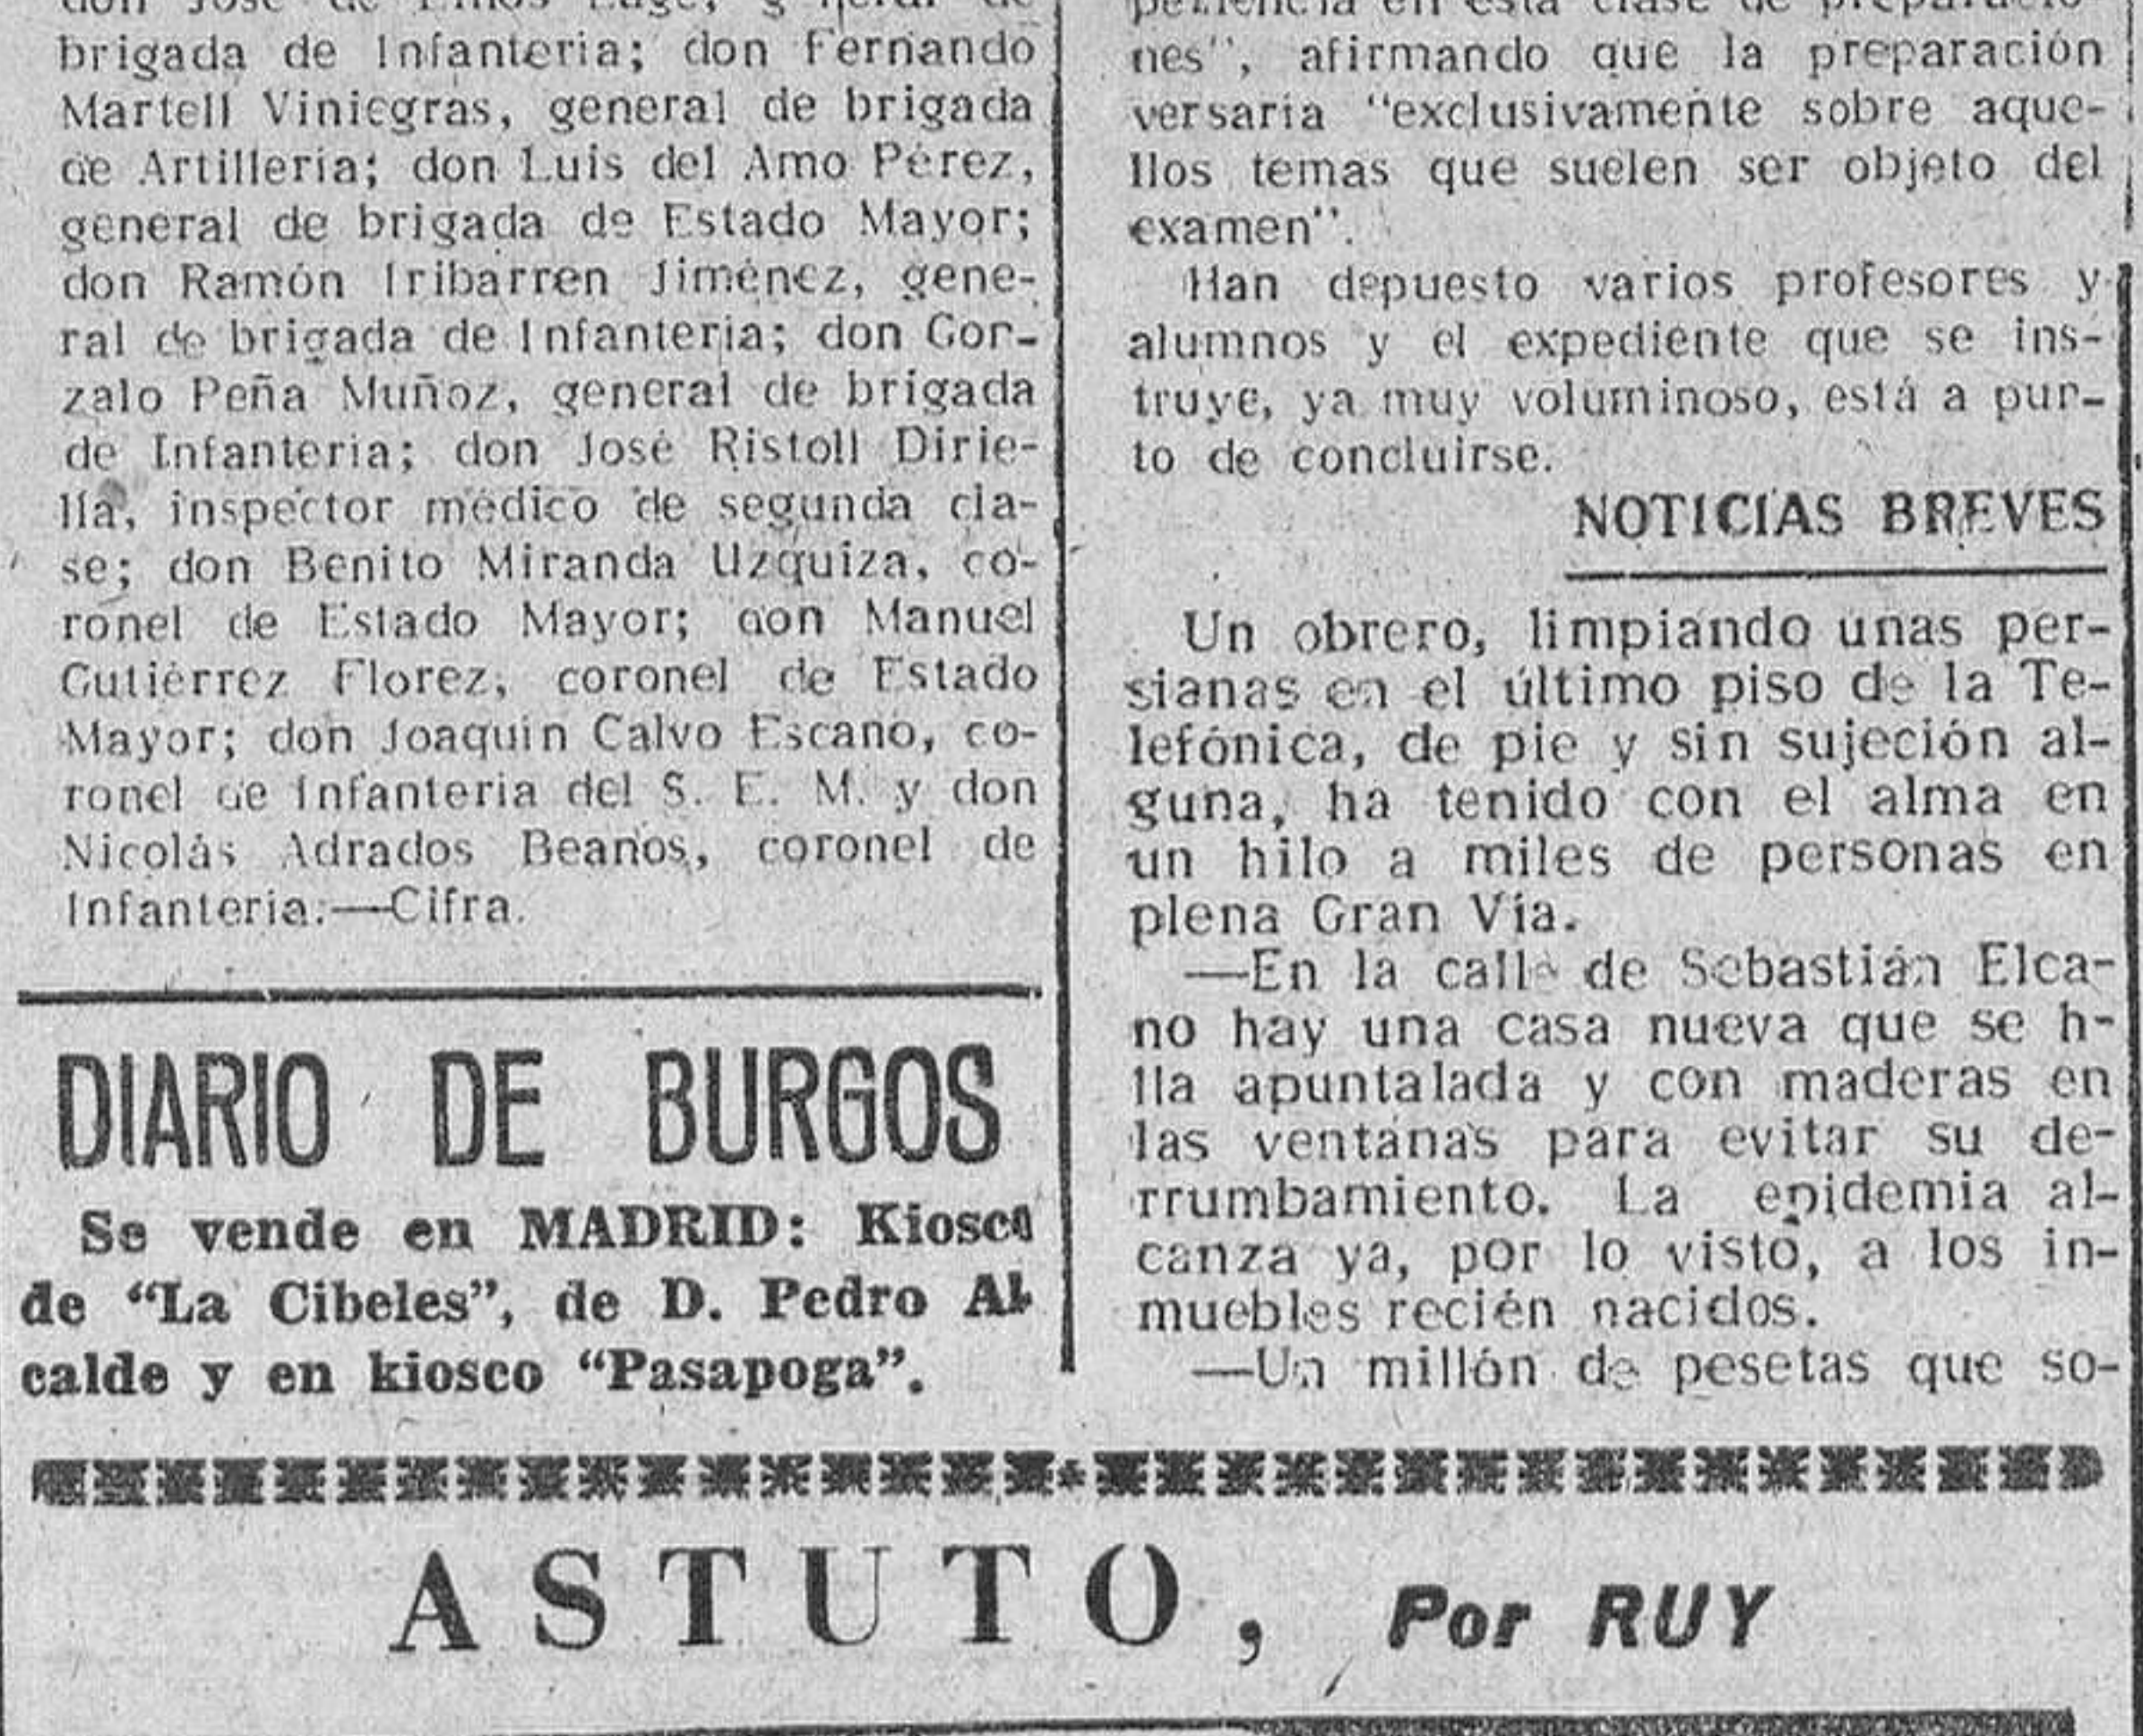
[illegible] brigada de Infanteria; don Fernando Martell Viniegras, general de brigada de Artilleria; don Luis del Amo Pérez, general de brigada de Estado Mayor; don Ramón Iribarren Jiménez, general de brigada de Infanteria; don Gonzalo Peña Muñoz, general de brigada de Infanteria; don José Ristoll Diriella, inspector médico de segunda clase; don Benito Miranda Uzquiza, coronel de Estado Mayor; don Manuel Gutiérrez Florez, coronel de Estado Mayor; don Joaquin Calvo Escano, coronel de Infanteria del S. E. M. y don Nicolás Adrados Beanos, coronel de Infanteria.—Cifra.

DIARIO DE BURGOS

Se vende en MADRID: Kiosco de "La Cibeles", de D. Pedro Alcalde y en kiosco "Pasapoga".

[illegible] nes", afirmando que la preparación versaria "exclusivamente sobre aquellos temas que suelen ser objeto del examen".

Han depuesto varios profesores y alumnos y el expediente que se instruye, ya muy voluminoso, está a punto de concluirse.

NOTICIAS BREVES

Un obrero, limpiando unas persianas en el último piso de la Telefónica, de pie y sin sujeción alguna, ha tenido con el alma en un hilo a miles de personas en plena Gran Via.

—En la calle de Sebastián Elcano hay una casa nueva que se hlla apuntalada y con maderas en las ventanas para evitar su derrumbamiento. La epidemia alcanza ya, por lo visto, a los inmuebles recién nacidos.

—Un millón de pesetas que so-

ASTUTO, Por RUY